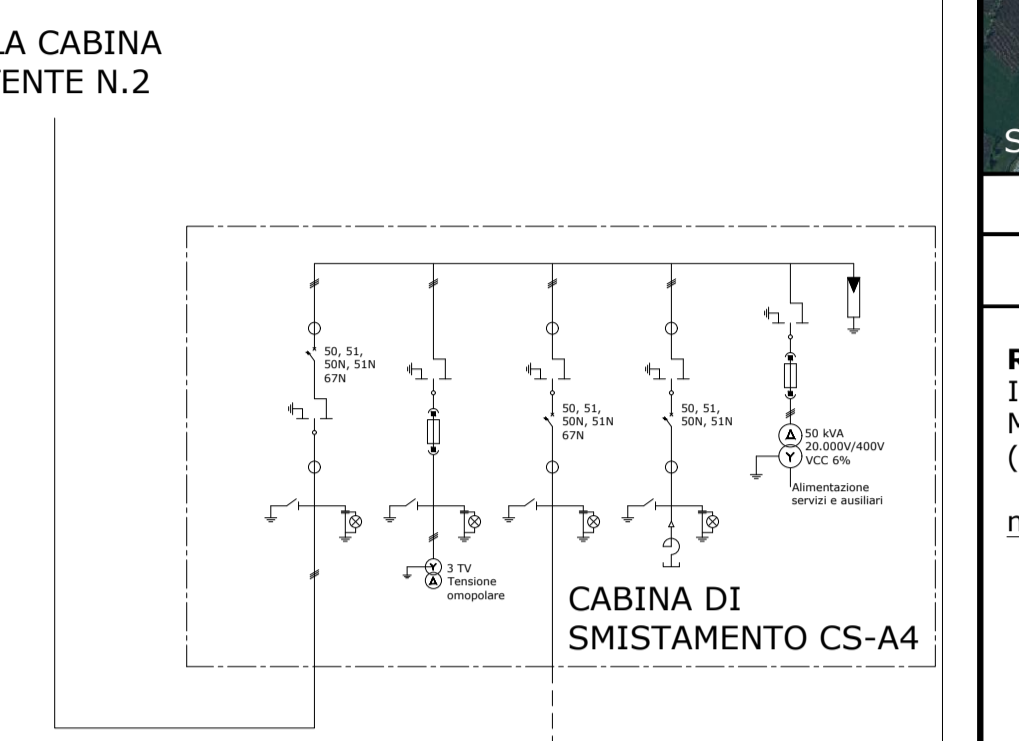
LA CABINA
ENTE N.2

50, 51,
50N, 51N
67N

50, 51,
50N, 51N
67N

50, 51,
50N, 51N

50 kVA
20.000V/400V
VCC 6%

Alimentazione
servizi e ausiliari

3 TV
Tensione
omopolare

CABINA DI
SMISTAMENTO CS-A4

S

R
I
N
(

n